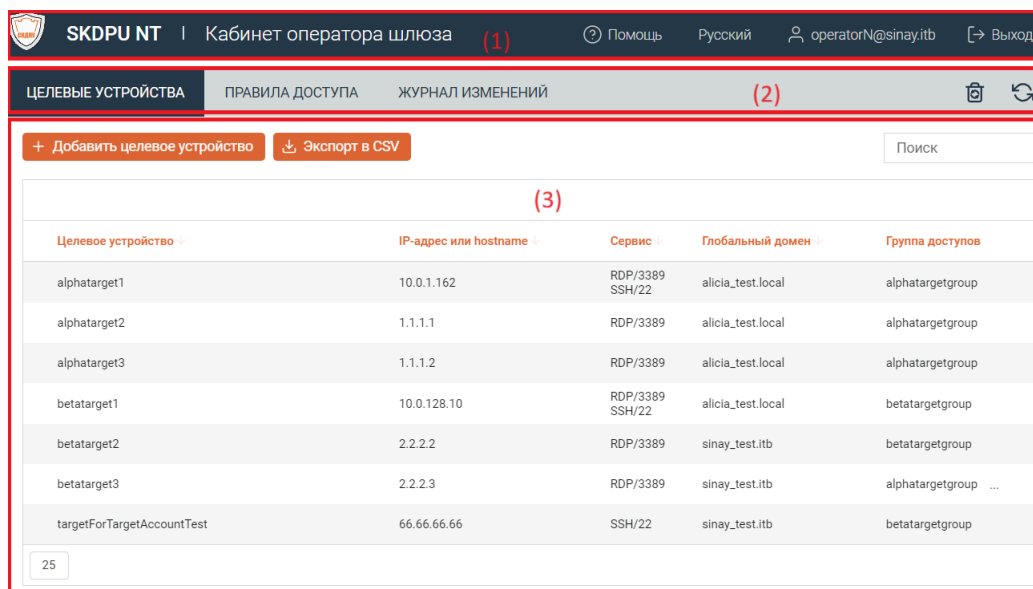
SKDPU NT | Кабинет оператора шлюза (1) Помощь Русский operatorN@sinay.itb Выход

ЦЕЛЕВЫЕ УСТРОЙСТВА ПРАВИЛА ДОСТУПА ЖУРНАЛ ИЗМЕНЕНИЙ (2)

+ Добавить целевое устройство Экспорт в CSV Поиск

(3)

| Целевое устройство | IP-адрес или hostname | Сервис | Глобальный домен | Группа доступов |
|---|---|---|---|---|
| alphatarget1 | 10.0.1.162 | RDP/3389 SSH/22 | alicia_test.local | alphatargetgroup |
| alphatarget2 | 1.1.1.1 | RDP/3389 | alicia_test.local | alphatargetgroup |
| alphatarget3 | 1.1.1.2 | RDP/3389 | alicia_test.local | alphatargetgroup |
| betatarget1 | 10.0.128.10 | RDP/3389 SSH/22 | alicia_test.local | betatargetgroup |
| betatarget2 | 2.2.2.2 | RDP/3389 | sinay_test.itb | betatargetgroup |
| betatarget3 | 2.2.2.3 | RDP/3389 | sinay_test.itb | alphatargetgroup ... |
| targetForTargetAccountTest | 66.66.66.66 | SSH/22 | sinay_test.itb | betatargetgroup |

25